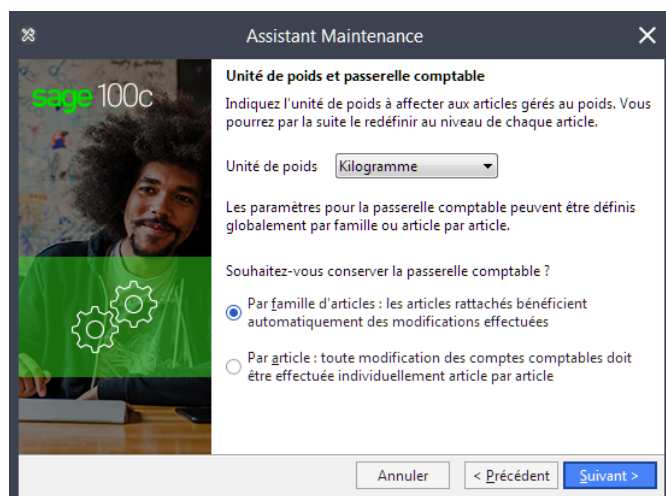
Assistant Maintenance

sage 100c

Unité de poids et passerelle comptable

Indiquez l'unité de poids à affecter aux articles gérés au poids. Vous pourrez par la suite le redéfinir au niveau de chaque article.

Unité de poids Kilogramme

Les paramètres pour la passerelle comptable peuvent être définis globalement par famille ou article par article.

Souhaitez-vous conserver la passerelle comptable ?

Par famille d'articles : les articles rattachés bénéficient automatiquement des modifications effectuées

Par article : toute modification des comptes comptables doit être effectuée individuellement article par article

Annuler < Précédent Suivant >